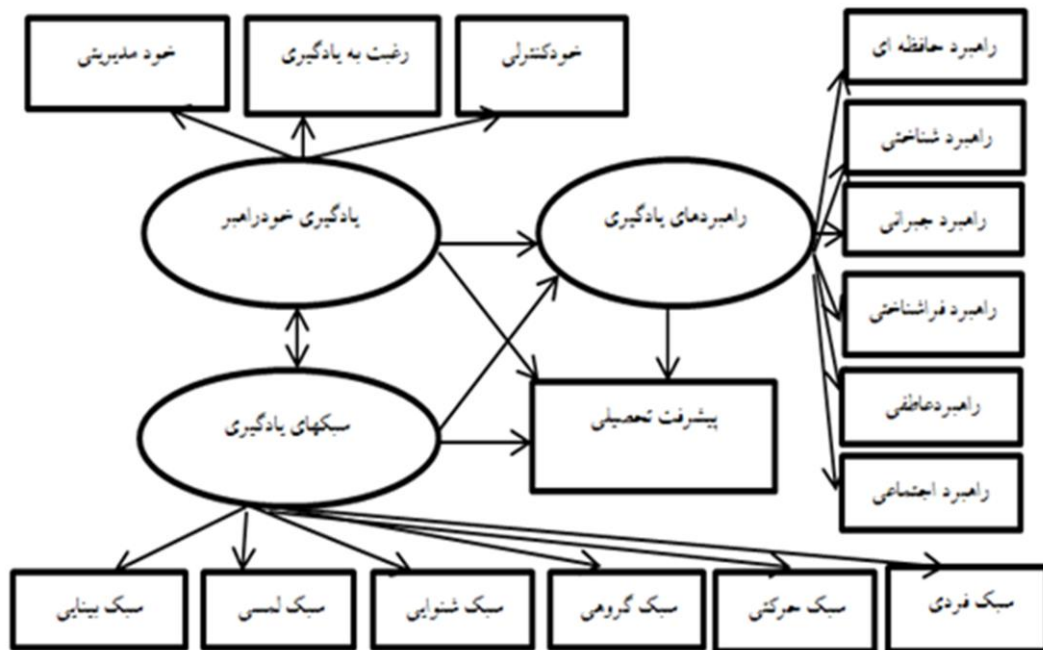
خود مدیریتی

رغبت به یادگیری

خودکنترلی

راهبرد حافظه ای

راهبرد شناختی

راهبرد جبرانی

راهبرد فراشناختی

راهبردعاطفی

راهبرد اجتماعی

یادگیری خودراهبر

راهبردهای یادگیری

سبکهای یادگیری

پیشرفت تحصیلی

سبک بینایی

سبک لمسی

سبک شنوایی

سبک گروهی

سبک حرکتی

سبک فردی